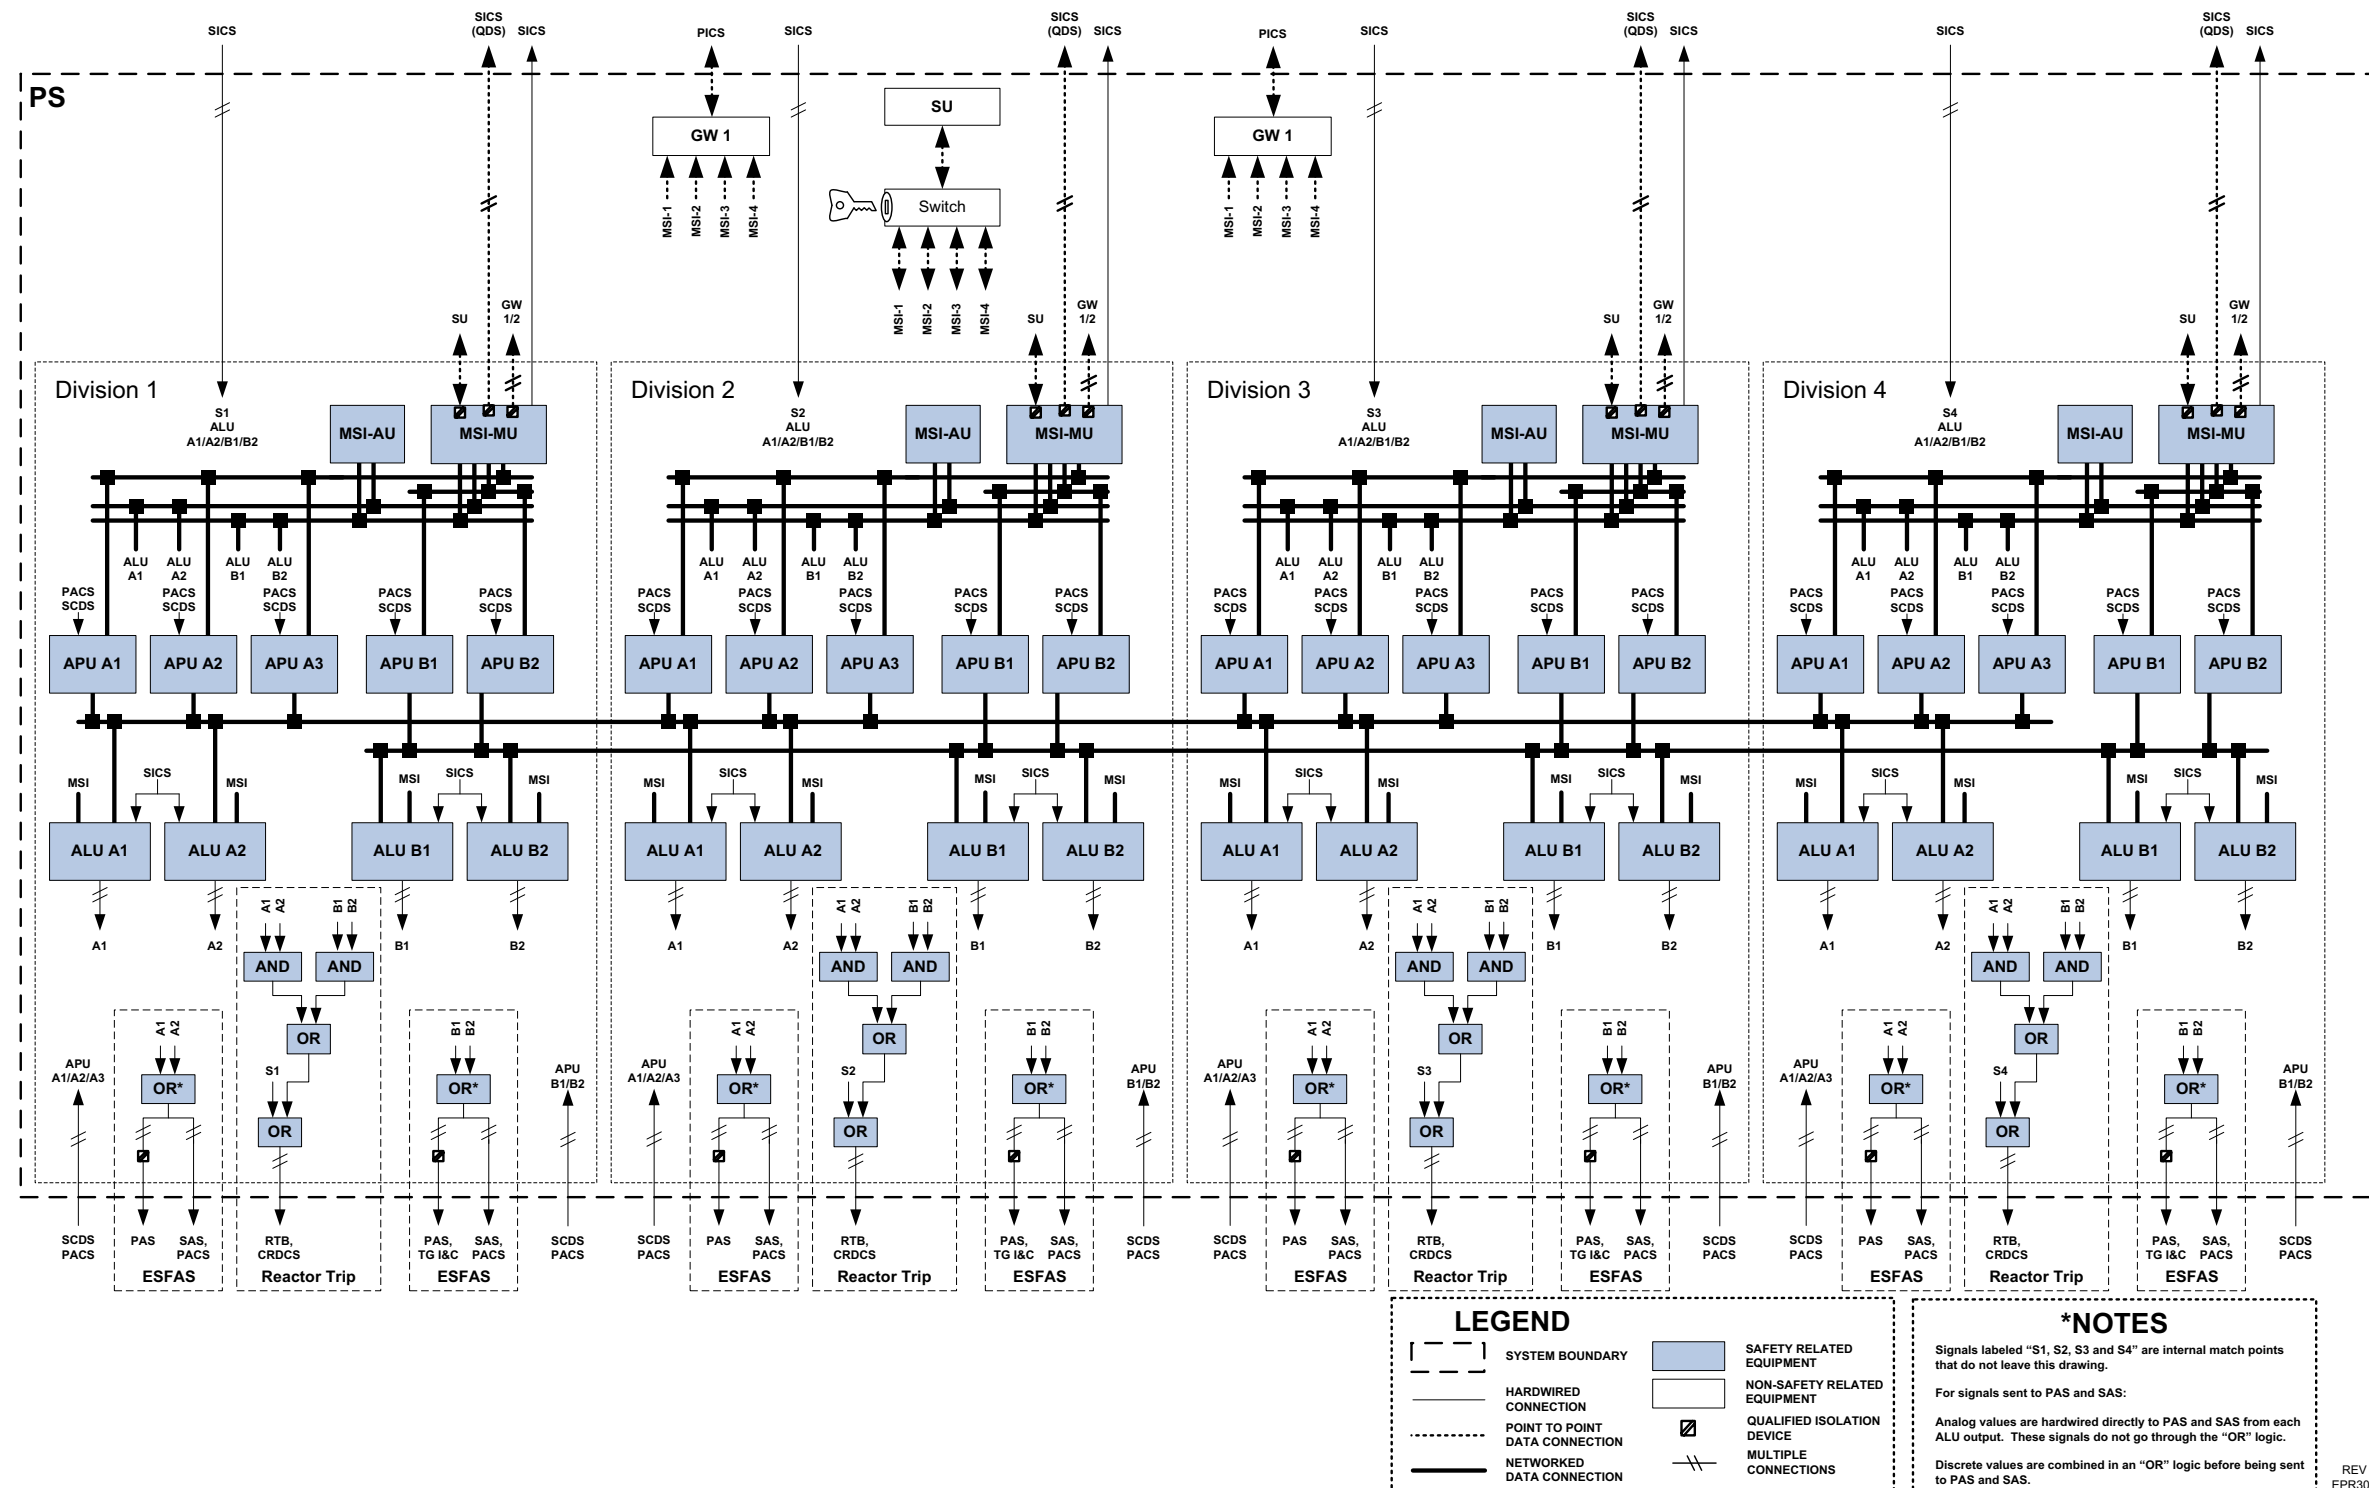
SICS
SICS (QDS)
SICS
PICS
SICS
SICS (QDS)
SICS
PICS
SICS
SICS (QDS)
SICS
SICS
SICS (QDS)
SICS

PS

GW 1
MSI-1 MSI-2 MSI-3 MSI-4
SU
Switch
MSI-1 MSI-2 MSI-3 MSI-4
GW 1
MSI-1 MSI-2 MSI-3 MSI-4

SU
GW 1/2
SU
GW 1/2
SU
GW 1/2
SU
GW 1/2

Division 1
S1 ALU A1/A2/B1/B2
MSI-AU
MSI-MU
ALU A1
ALU A2
ALU B1
ALU B2
PACS SCDS
PACS SCDS
PACS SCDS
PACS SCDS
PACS SCDS
APU A1
APU A2
APU A3
APU B1
APU B2
MSI
SICS
MSI
MSI
SICS
MSI
ALU A1
ALU A2
ALU B1
ALU B2
A1
A2
B1
B2
A1 A2
B1 B2
AND
AND
OR
S1
OR
A1 A2
OR*
B1 B2
OR*
APU A1/A2/A3
APU B1/B2
SCDS PACS
PAS
SAS, PACS
RTB, CRDCS
PAS, TG I&C
SAS, PACS
SCDS PACS
ESFAS
Reactor Trip
ESFAS

Division 2
S2 ALU A1/A2/B1/B2
MSI-AU
MSI-MU
ALU A1
ALU A2
ALU B1
ALU B2
PACS SCDS
PACS SCDS
PACS SCDS
PACS SCDS
PACS SCDS
APU A1
APU A2
APU A3
APU B1
APU B2
MSI
SICS
MSI
MSI
SICS
MSI
ALU A1
ALU A2
ALU B1
ALU B2
A1
A2
B1
B2
A1 A2
B1 B2
AND
AND
OR
S2
OR
A1 A2
OR*
B1 B2
OR*
APU A1/A2/A3
APU B1/B2
SCDS PACS
PAS
SAS, PACS
RTB, CRDCS
PAS, TG I&C
SAS, PACS
SCDS PACS
ESFAS
Reactor Trip
ESFAS

Division 3
S3 ALU A1/A2/B1/B2
MSI-AU
MSI-MU
ALU A1
ALU A2
ALU B1
ALU B2
PACS SCDS
PACS SCDS
PACS SCDS
PACS SCDS
PACS SCDS
APU A1
APU A2
APU A3
APU B1
APU B2
MSI
SICS
MSI
MSI
SICS
MSI
ALU A1
ALU A2
ALU B1
ALU B2
A1
A2
B1
B2
A1 A2
B1 B2
AND
AND
OR
S3
OR
A1 A2
OR*
B1 B2
OR*
APU A1/A2/A3
APU B1/B2
SCDS PACS
PAS
SAS, PACS
RTB, CRDCS
PAS, TG I&C
SAS, PACS
SCDS PACS
ESFAS
Reactor Trip
ESFAS

Division 4
S4 ALU A1/A2/B1/B2
MSI-AU
MSI-MU
ALU A1
ALU A2
ALU B1
ALU B2
PACS SCDS
PACS SCDS
PACS SCDS
PACS SCDS
PACS SCDS
APU A1
APU A2
APU A3
APU B1
APU B2
MSI
SICS
MSI
MSI
SICS
MSI
ALU A1
ALU A2
ALU B1
ALU B2
A1
A2
B1
B2
A1 A2
B1 B2
AND
AND
OR
S4
OR
A1 A2
OR*
B1 B2
OR*
APU A1/A2/A3
APU B1/B2
SCDS PACS
PAS
SAS, PACS
RTB, CRDCS
PAS, TG I&C
SAS, PACS
SCDS PACS
ESFAS
Reactor Trip
ESFAS

LEGEND
SYSTEM BOUNDARY
HARDWIRED CONNECTION
POINT TO POINT DATA CONNECTION
NETWORKED DATA CONNECTION
SAFETY RELATED EQUIPMENT
NON-SAFETY RELATED EQUIPMENT
QUALIFIED ISOLATION DEVICE
MULTIPLE CONNECTIONS

*NOTES
Signals labeled "S1, S2, S3 and S4" are internal match points that do not leave this drawing.

For signals sent to PAS and SAS:

Analog values are hardwired directly to PAS and SAS from each ALU output. These signals do not go through the "OR" logic.

Discrete values are combined in an "OR" logic before being sent to PAS and SAS.

REV
EPR30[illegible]